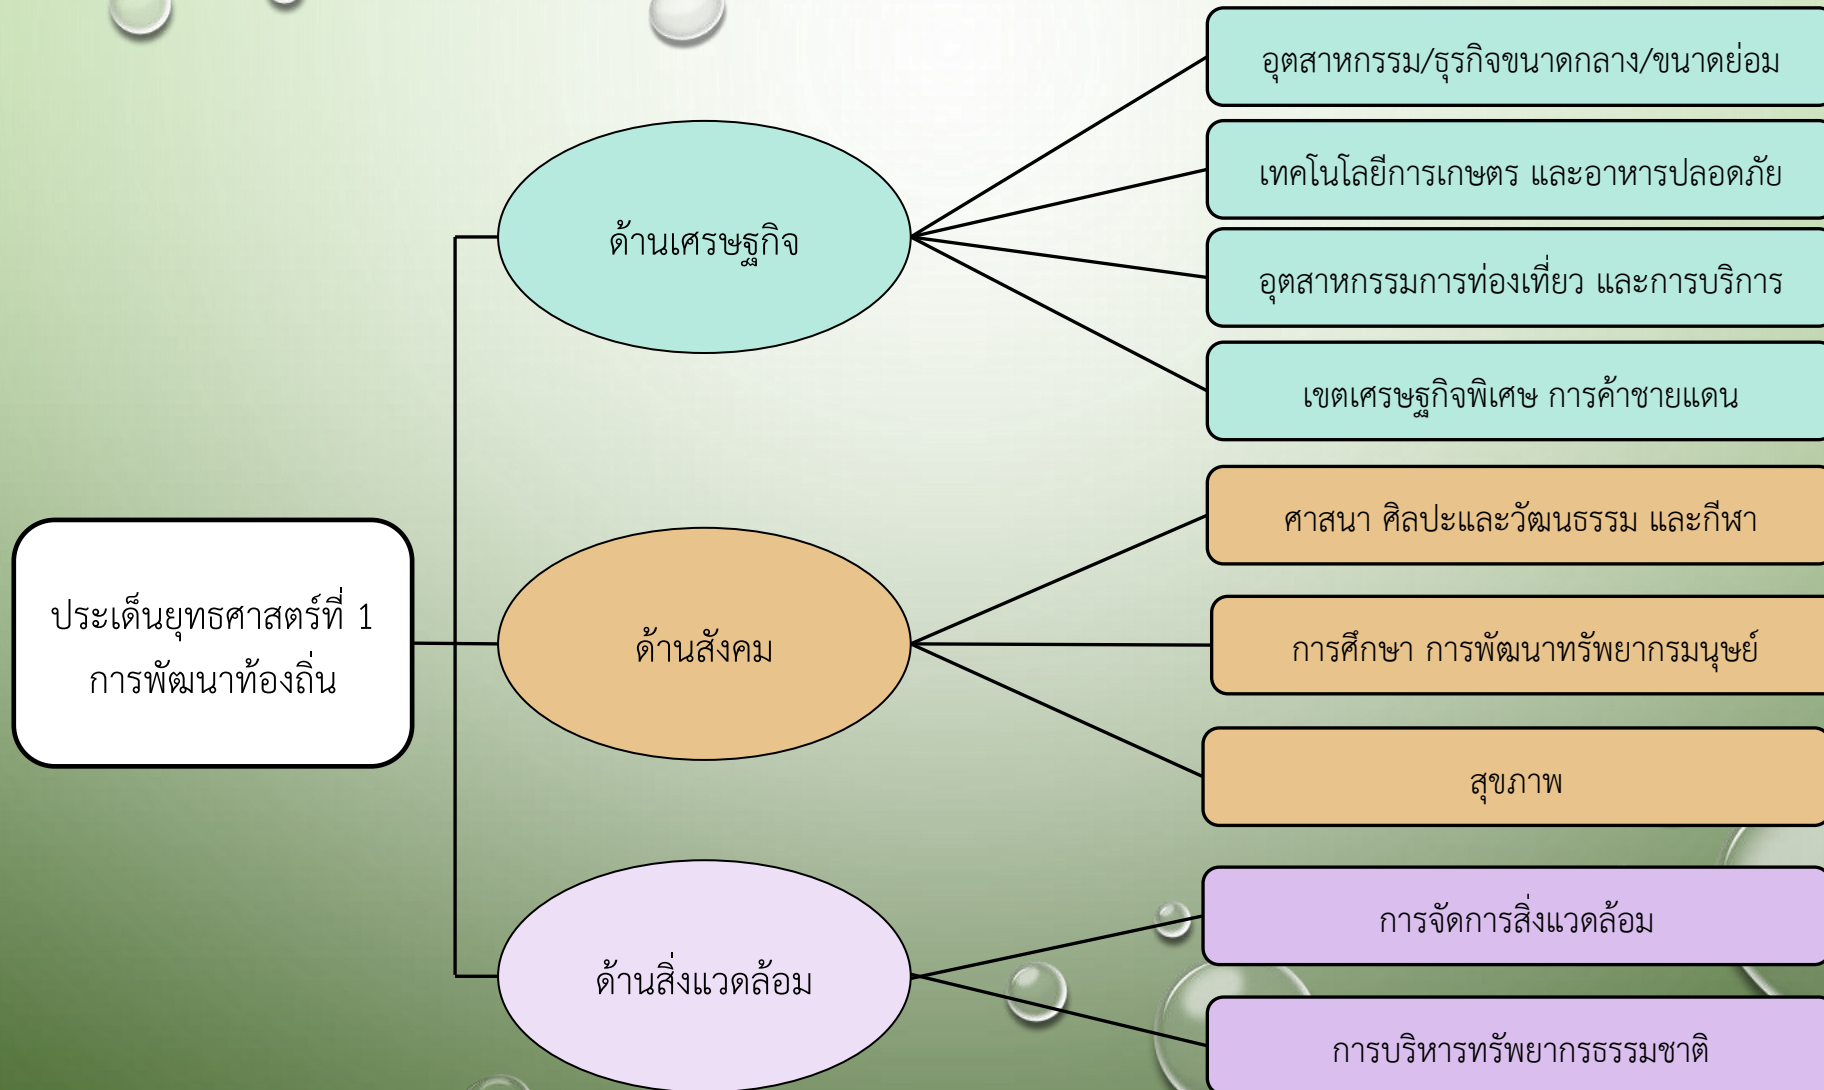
ประเด็นยุทธศาสตร์ที่ 1 การพัฒนาท้องถิ่น

ด้านเศรษฐกิจ

อุตสาหกรรม/ธุรกิจขนาดกลาง/ขนาดย่อม

เทคโนโลยีการเกษตร และอาหารปลอดภัย

อุตสาหกรรมการท่องเที่ยว และการบริการ

เขตเศรษฐกิจพิเศษ การค้าชายแดน

ด้านสังคม

ศาสนา ศิลปะและวัฒนธรรม และกีฬา

การศึกษา การพัฒนาทรัพยากรมนุษย์

สุขภาพ

ด้านสิ่งแวดล้อม

การจัดการสิ่งแวดล้อม

การบริหารทรัพยากรธรรมชาติ